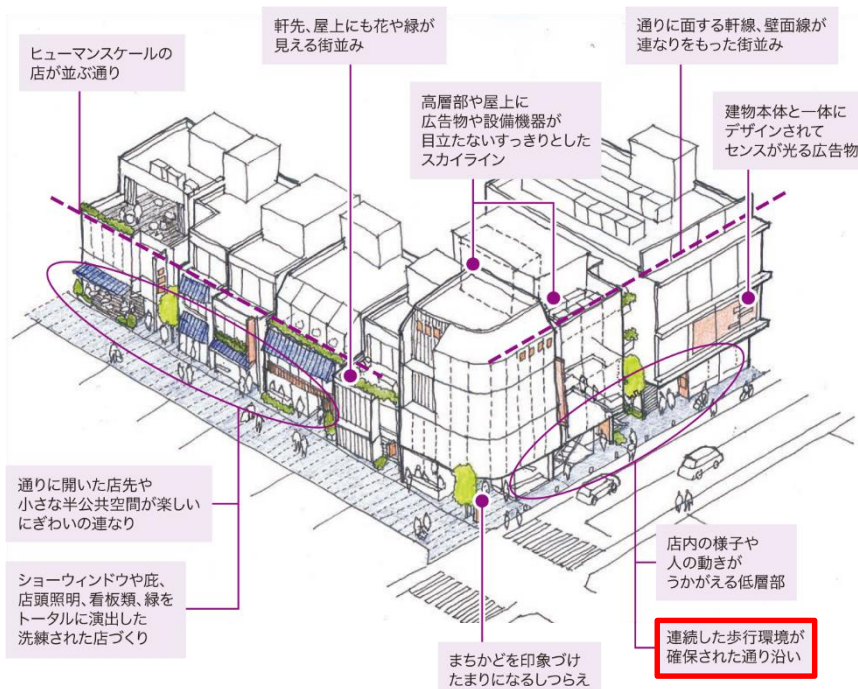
ヒューマンスケールの店が並ぶ通り

軒先、屋上にも花や緑が見える街並み

高層部や屋上に広告物や設備機器が目立たないすっきりとしたスカイライン

通りに面する軒線、壁面線が連なりをもった街並み

建物本体と一体にデザインされてセンスが光る広告物

通りに開いた店先や小さな半公共空間が楽しいにぎわいの連なり

ショーウィンドウや庇、店頭照明、看板類、緑をトータルに演出した洗練された店づくり

店内の様子や人の動きがうかがえる低層部

連続した歩行環境が確保された通り沿い

まちかどを印象づけたまりになるしつらえ